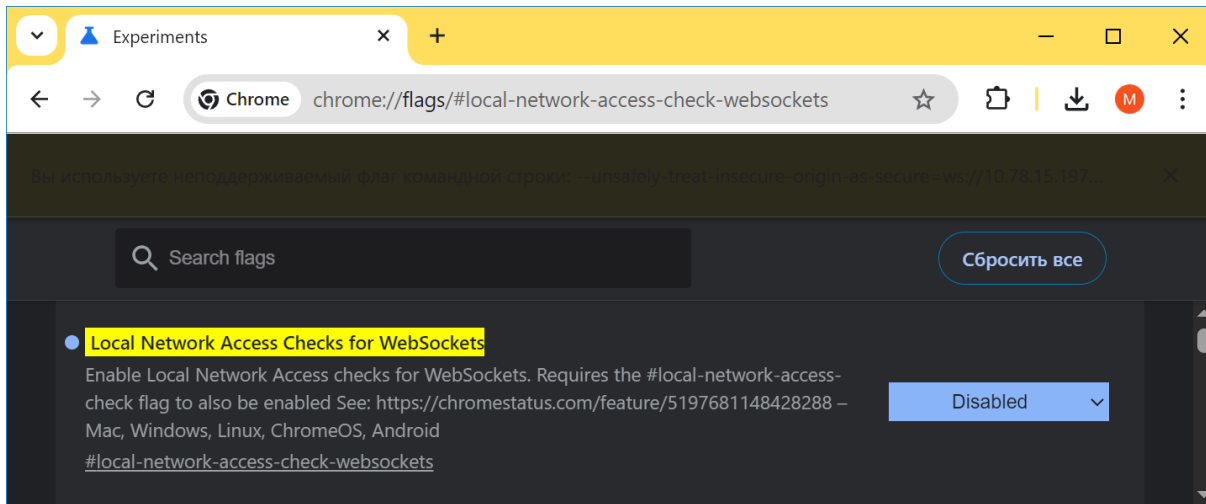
Experiments

Chrome chrome://flags/#local-network-access-check-websockets

M

Вы используете неподдерживаемый флаг командной строки: --unsafely-treat-insecure-origin-as-secure=ws://10.78.15.197...

Search flags

Сбросить все

Local Network Access Checks for WebSockets

Enable Local Network Access checks for WebSockets. Requires the #local-network-access-check flag to also be enabled See: https://chromestatus.com/feature/5197681148428288 – Mac, Windows, Linux, ChromeOS, Android

#local-network-access-check-websockets

Disabled